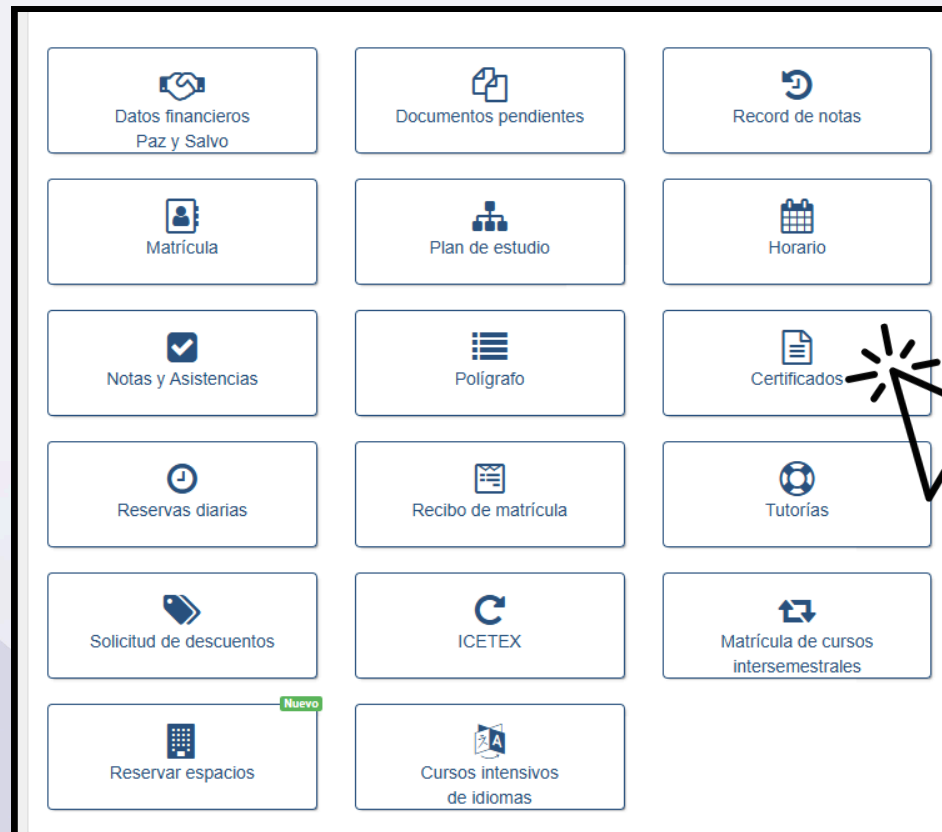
Datos financieros
Paz y Salvo

Documentos pendientes

Record de notas

Matrícula

Plan de estudio

Horario

Notas y Asistencias

Polígrafo

Certificados

Reservas diarias

Recibo de matrícula

Tutorías

Solicitud de descuentos

ICETEX

Matrícula de cursos intersemestrales

Nuevo

Reservar espacios

Cursos intensivos de idiomas